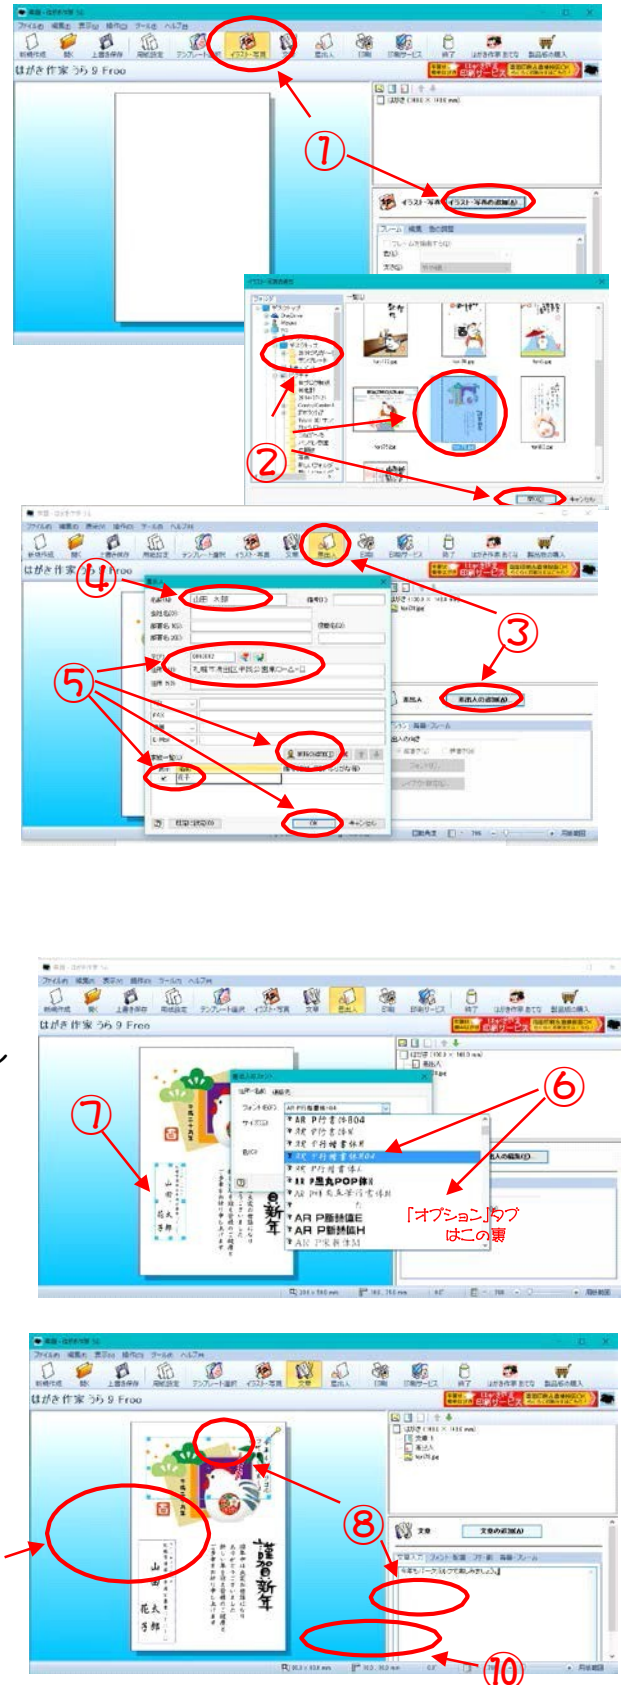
はがき作家 うら 9 Free

①

イラスト・写真の追加(A)

②

開く(O) キャンセル

はがき作家 うら 9 Free

④

山田 太郎

③

差出人の追加(A)

⑤

OK キャンセル

はがき作家 うら 9 Free

⑥

⑦

「オプション」タブはこの裏

謹賀新年

はがき作家 うら 9 Free

⑧

文章の追加(A)

謹賀新年

⑩